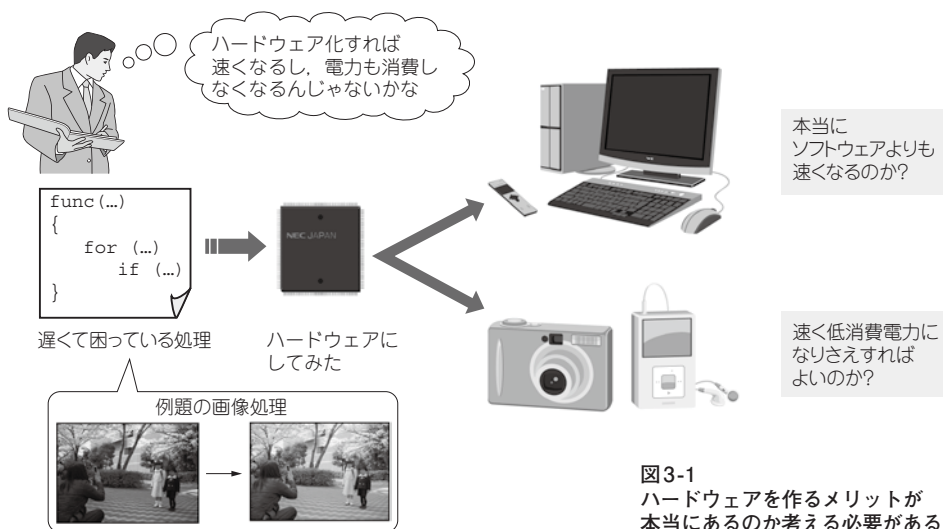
ハードウェア化すれば速くなるし，電力も消費しなくなるんじゃないかな

func(…)
{
for (…)
if (…)
}

遅くて困っている処理

NEC JAPAN

ハードウェアにしてみた

本当にソフトウェアよりも速くなるのか?

速く低消費電力になりさえすればよいのか?

例題の画像処理

図3-1
ハードウェアを作るメリットが本当にあるのか考える必要がある